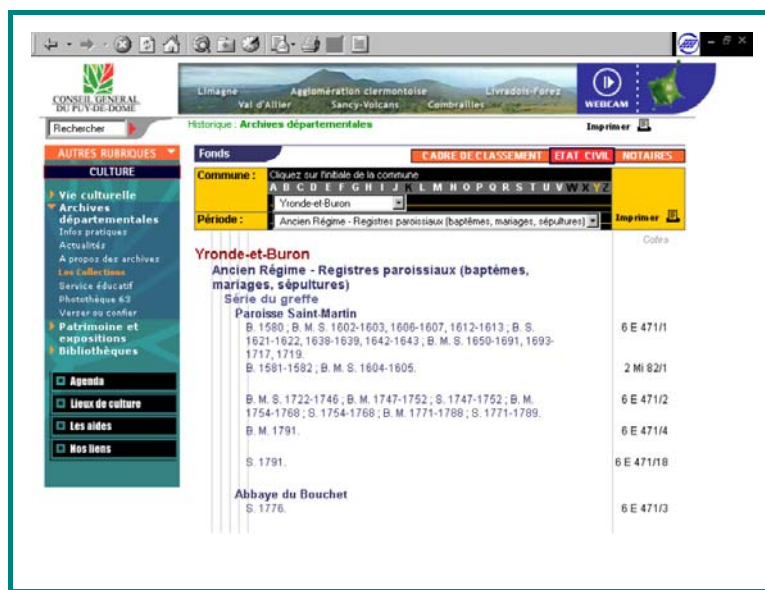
CONSEIL GENERAL DU PUY-DE-DOME

Limagne Agglomération clermontoise Livradois-Forez Val d'Allier Sancy-Volcans Combrailles

WEBCAM

Rechercher

Historique : Archives départementales

Imprimer

AUTRES RUBRIQUES

CULTURE

Vie culturelle
Archives départementales
Infos pratiques
Actualités
A propos des archives
Les Collections
Service éducatif
Photothèque 63
Verser ou confier
Patrimoine et expositions
Bibliothèques

Agenda
Lieux de culture
Les aides
Nos liens

Fonds

CADRE DE CLASSEMENT ETAT CIVIL NOTAIRES

Commune : Cliquez sur l'initiale de la commune
A B C D E F G H I J K L M N O P Q R S T U V W X Y Z
Yronde-et-Buron

Période : Ancien Régime - Registres paroissiaux (baptêmes, mariages, sépultures)

Imprimer

Cotes

Yronde-et-Buron
Ancien Régime - Registres paroissiaux (baptêmes, mariages, sépultures)
Série du greffe
Paroisse Saint-Martin

| | |
|---|---|
| B. 1580 ; B. M. S. 1602-1603, 1606-1607, 1612-1613 ; B. S. 1621-1622, 1638-1639, 1642-1643 ; B. M. S. 1650-1691, 1693-1717, 1719. | 6 E 471/1 |
| B. 1581-1582 ; B. M. S. 1604-1605. | 2 Mi 82/1 |
| B. M. S. 1722-1746 ; B. M. 1747-1752 ; S. 1747-1752 ; B. M. 1754-1768 ; S. 1754-1768 ; B. M. 1771-1788 ; S. 1771-1789. | 6 E 471/2 |
| B. M. 1791. | 6 E 471/4 |
| S. 1791. | 6 E 471/18 |

Abbaye du Bouchet

| | |
|---|---|
| S. 1776. | 6 E 471/3 |